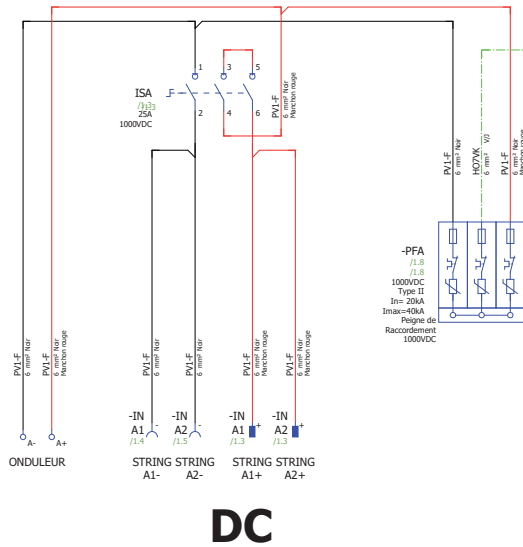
ISA
/1.3
25A
1000VDC

1 3 5
2 4 6

PV1-F
6 mm² Noir
Manchon rouge

PV1-F
6 mm² Noir

H07VK
6 mm² V/J

PV1-F
6 mm² Noir
Manchon rouge

-PFA
/1.8
/1.8
1000VDC
Type II
In= 20kA
Imax=40kA
Peigne de
Raccordement
1000VDC

PV1-F
6 mm² Noir

PV1-F
6 mm² Noir
Manchon rouge

PV1-F
6 mm² Noir

PV1-F
6 mm² Noir

PV1-F
6 mm² Noir
Manchon rouge

PV1-F
6 mm² Noir
Manchon rouge

A-
A+
ONDULEUR

-IN
A1
/1.4

-IN
A2
/1.5

-IN
A1
/1.3

-IN
A2
/1.3

STRING STRING
A1- A2-

STRING STRING
A1+ A2+

DC